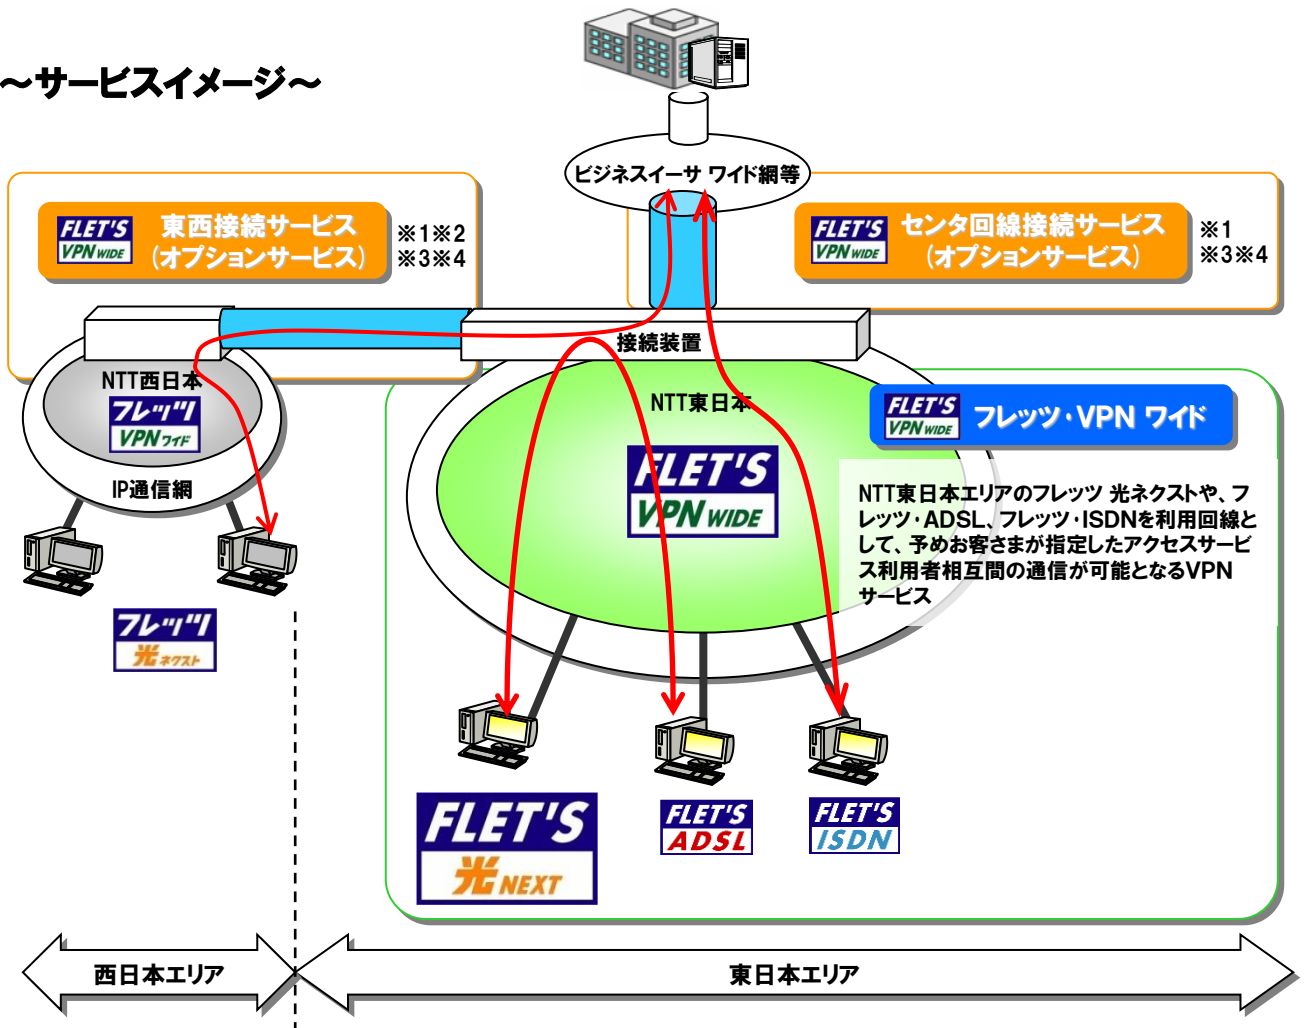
～サービスイメージ～

ビジネスイーサ ワイド網等

FLET'S VPN WIDE 東西接続サービス（オプションサービス）

※1※2
※3※4

FLET'S VPN WIDE センタ回線接続サービス（オプションサービス）

※1
※3※4

接続装置

NTT西日本

フレッツ VPN ワイド

IP通信網

NTT東日本

FLET'S VPN WIDE

FLET'S VPN WIDE フレッツ・VPN ワイド

NTT東日本エリアのフレッツ 光ネクストや、フレッツ・ADSL、フレッツ・ISDNを利用回線として、予めお客さまが指定したアクセスサービス利用者相互間の通信が可能となるVPNサービス

フレッツ 光ネクスト

FLET'S 光NEXT

FLET'S ADSL

FLET'S ISDN

西日本エリア

東日本エリア